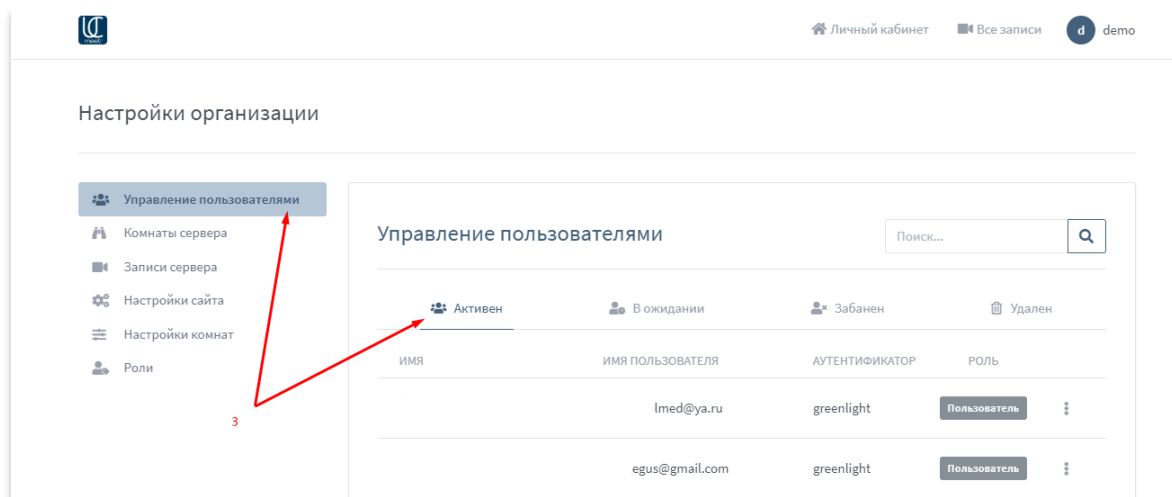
Личный кабинет Все записи d demo

Настройки организации

Управление пользователями
Комнаты сервера
Записи сервера
Настройки сайта
Настройки комнат
Роли

3

Управление пользователями

Поиск...

Активен В ожидании Забанен Удален

| ИМЯ | ИМЯ ПОЛЬЗОВАТЕЛЯ | АУТЕНТИФИКАТОР | РОЛЬ |
|---|---|---|---|
| | lmed@ya.ru | greenlight | Пользователь |
| | egus@gmail.com | greenlight | Пользователь |